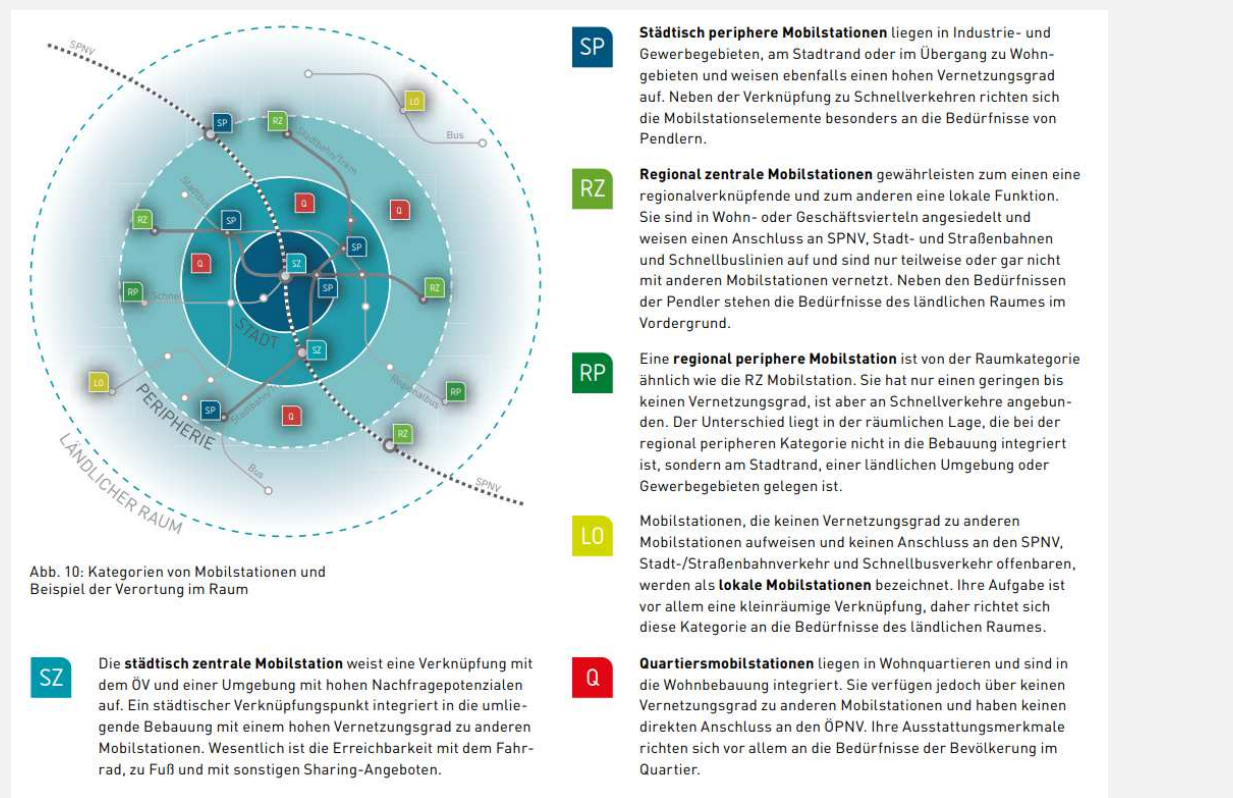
SPNV

SP

RZ

LO

Bus

Stadtbahn/Tram

Stadtbus

RZ

SP

Q

Q

SP

Q

SZ

SP

RP

Schnellbus

RZ

SP

STADT

SZ

LO

RP

Regionalbus

SP

Stadtbus

Q

PERIPHERIE

RZ

Bus

LÄNDLICHER RAUM

SPNV

Abb. 10: Kategorien von Mobilstationen und Beispiel der Verortung im Raum

SZ

Die **städtisch zentrale Mobilstation** weist eine Verknüpfung mit dem ÖV und einer Umgebung mit hohen Nachfragepotenzialen auf. Ein städtischer Verknüpfungspunkt integriert in die umliegende Bebauung mit einem hohen Vernetzungsgrad zu anderen Mobilstationen. Wesentlich ist die Erreichbarkeit mit dem Fahrrad, zu Fuß und mit sonstigen Sharing-Angeboten.

SP

**Städtisch periphere Mobilstationen** liegen in Industrie- und Gewerbegebieten, am Stadtrand oder im Übergang zu Wohngebieten und weisen ebenfalls einen hohen Vernetzungsgrad auf. Neben der Verknüpfung zu Schnellverkehren richten sich die Mobilstationselemente besonders an die Bedürfnisse von Pendlern.

RZ

**Regional zentrale Mobilstationen** gewährleisten zum einen eine regionalverknüpfende und zum anderen eine lokale Funktion. Sie sind in Wohn- oder Geschäftsvierteln angesiedelt und weisen einen Anschluss an SPNV, Stadt- und Straßenbahnen und Schnellbuslinien auf und sind nur teilweise oder gar nicht mit anderen Mobilstationen vernetzt. Neben den Bedürfnissen der Pendler stehen die Bedürfnisse des ländlichen Raumes im Vordergrund.

RP

Eine **regional periphere Mobilstation** ist von der Raumkategorie ähnlich wie die RZ Mobilstation. Sie hat nur einen geringen bis keinen Vernetzungsgrad, ist aber an Schnellverkehre angebunden. Der Unterschied liegt in der räumlichen Lage, die bei der regional peripheren Kategorie nicht in die Bebauung integriert ist, sondern am Stadtrand, einer ländlichen Umgebung oder Gewerbegebieten gelegen ist.

LO

Mobilstationen, die keinen Vernetzungsgrad zu anderen Mobilstationen aufweisen und keinen Anschluss an den SPNV, Stadt-/Straßenbahnverkehr und Schnellbusverkehr offenbaren, werden als **lokale Mobilstationen** bezeichnet. Ihre Aufgabe ist vor allem eine kleinräumige Verknüpfung, daher richtet sich diese Kategorie an die Bedürfnisse des ländlichen Raumes.

Q

**Quartiersmobilstationen** liegen in Wohnquartieren und sind in die Wohnbebauung integriert. Sie verfügen jedoch über keinen Vernetzungsgrad zu anderen Mobilstationen und haben keinen direkten Anschluss an den ÖPNV. Ihre Ausstattungsmerkmale richten sich vor allem an die Bedürfnisse der Bevölkerung im Quartier.